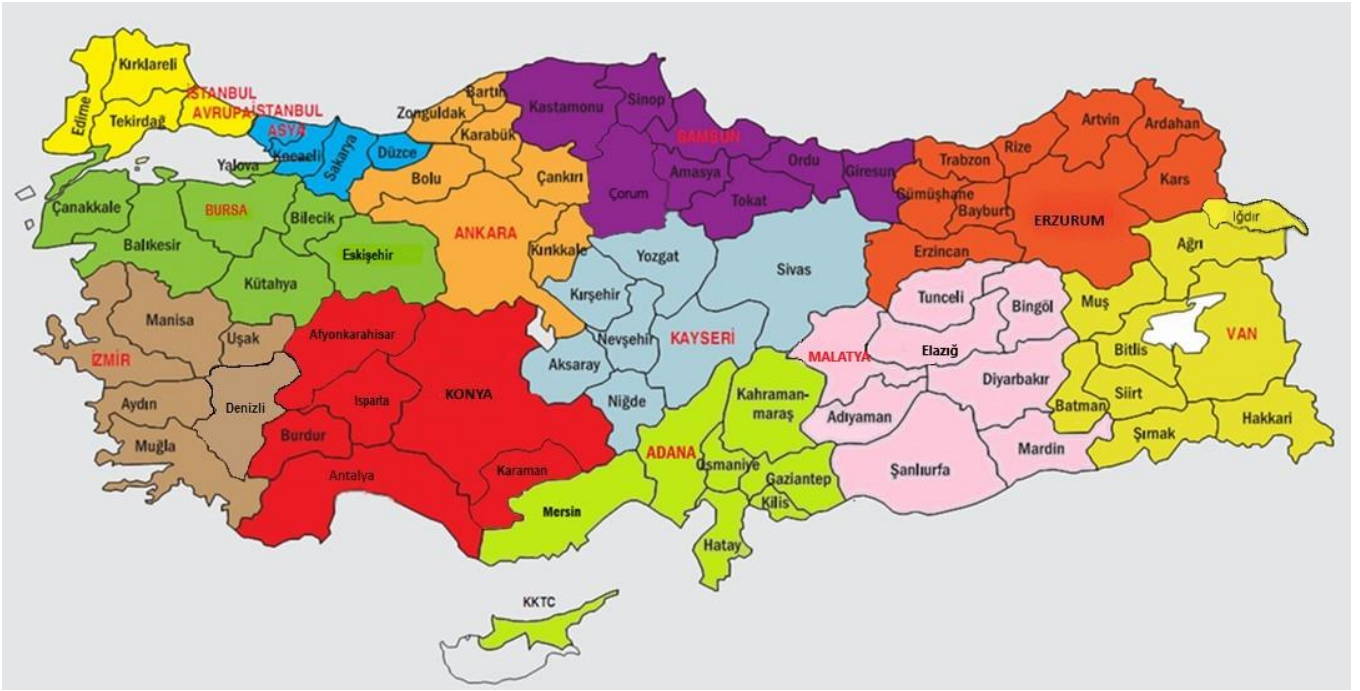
Kırklareli
Edirne
Tekirdağ
İSTANBUL AVRUPA
İSTANBUL ASYA
Kocaeli
Sakarya
Düzce
Yalova
Zonguldak
Bartın
Karabük
Kastamonu
Sinop
SAMSUN
Amasya
Çorum
Ordu
Tokat
Giresun
Trabzon
Rize
Artvin
Ardahan
Kars
Gümüşhane
Bayburt
ERZURUM
Iğdır
Erzincan
Ağrı
Çanakkale
BURSA
Bilecik
Balıkesir
Eskişehir
Kütahya
Bolu
Çankırı
ANKARA
Kırıkkale
Yozgat
Sivas
Kırşehir
Nevşehir
KAYSERİ
Aksaray
Niğde
Tunceli
Bingöl
Muş
VAN
MALATYA
Elazığ
Bitlis
Diyarbakır
Siirt
Batman
Adıyaman
Kahraman-maraş
Şırnak
Hakkari
Mardin
Şanlıurfa
Gaziantep
Kilis
Osmaniye
ADANA
Hatay
Mersin
Manisa
Uşak
İZMİR
Afyonkarahisar
Isparta
KONYA
Aydın
Denizli
Muğla
Burdur
Antalya
Karaman
KKTC